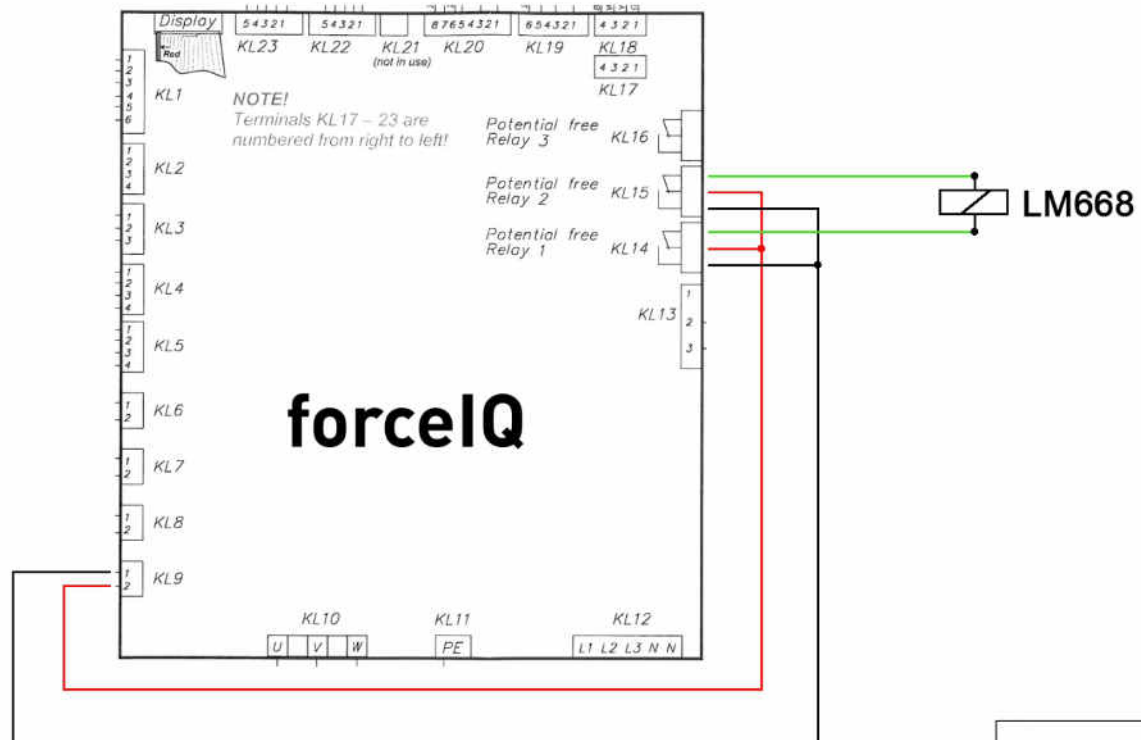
Display
Red
5 4 3 2 1
KL23
5 4 3 2 1
KL22
KL21
(not in use)
8 7 6 5 4 3 2 1
KL20
6 5 4 3 2 1
KL19
4 3 2 1
KL18
4 3 2 1
KL17

1
2
3
4
5
6
KL1

NOTE!
Terminals KL17 – 23 are numbered from right to left!

1
2
3
4
KL2

1
2
3
KL3

1
2
3
4
KL4

1
2
3
4
KL5

1
2
KL6

1
2
KL7

1
2
KL8

1
2
KL9

Potential free Relay 3
KL16

Potential free Relay 2
KL15

Potential free Relay 1
KL14

KL13
1
2
3

LM668

forceIQ

KL10
U V W

KL11
PE

KL12
L1 L2 L3 N N